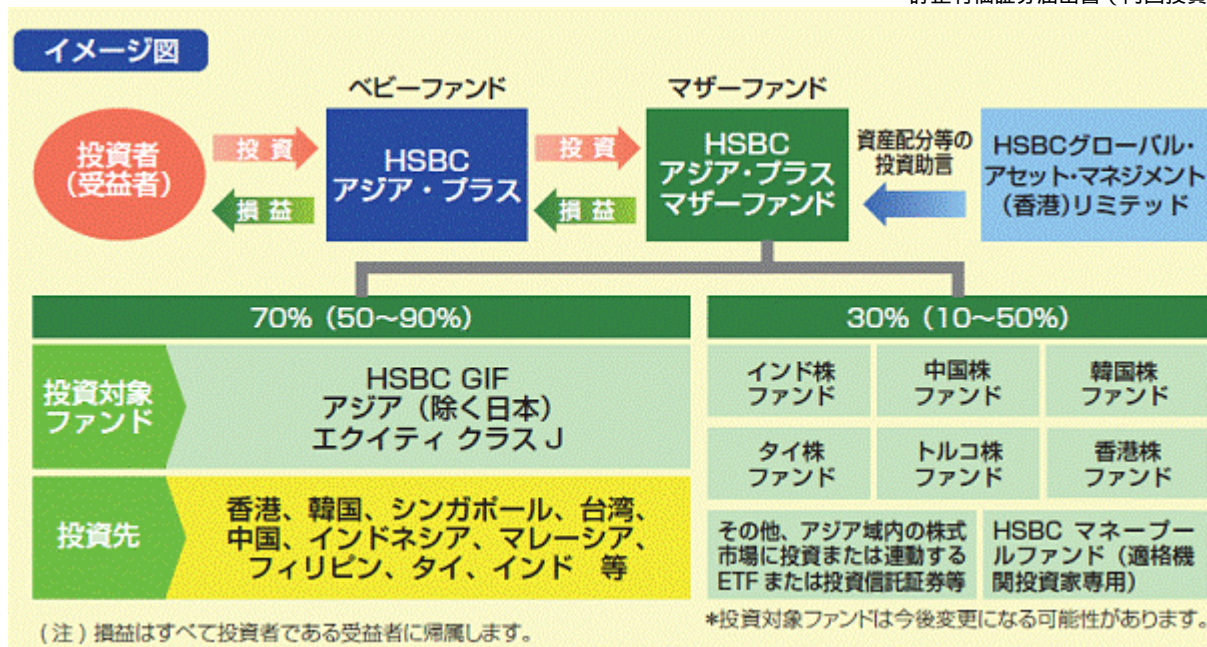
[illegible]

イメージ図

ベビーファンド

マザーファンド

投資者
(受益者)

投資

損益

HSBC
アジア・プラス

投資

損益

HSBC
アジア・プラス
マザーファンド

資産配分等の
投資助言

HSBCグローバル・
アセット・マネジメント
(香港)リミテッド

70% (50~90%)

30% (10~50%)

投資対象
ファンド

HSBC GIF
アジア(除く日本)
エクイティ クラス J

投資先

香港、韓国、シンガポール、台湾、中国、インドネシア、マレーシア、フィリピン、タイ、インド 等

| インド株ファンド | 中国株ファンド | 韓国株ファンド |
|---|---|---|
| タイ株ファンド | トルコ株ファンド | 香港株ファンド |

その他、アジア域内の株式市場に投資または連動するETFまたは投資信託証券等

HSBC マネープールファンド(適格機関投資家専用)

(注)損益はすべて投資者である受益者に帰属します。

*投資対象ファンドは今後変更になる可能性があります。